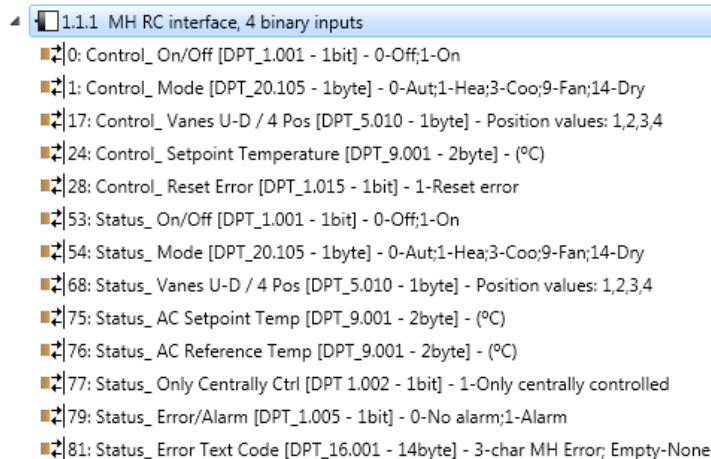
1.1.1 MH RC interface, 4 binary inputs

0: Control_ On/Off [DPT_1.001 - 1bit] - 0-Off;1-On

1: Control_ Mode [DPT_20.105 - 1byte] - 0-Aut;1-Hea;3-Coo;9-Fan;14-Dry

17: Control_ Vanes U-D / 4 Pos [DPT_5.010 - 1byte] - Position values: 1,2,3,4

24: Control_ Setpoint Temperature [DPT_9.001 - 2byte] - (ºC)

28: Control_ Reset Error [DPT_1.015 - 1bit] - 1-Reset error

53: Status_ On/Off [DPT_1.001 - 1bit] - 0-Off;1-On

54: Status_ Mode [DPT_20.105 - 1byte] - 0-Aut;1-Hea;3-Coo;9-Fan;14-Dry

68: Status_ Vanes U-D / 4 Pos [DPT_5.010 - 1byte] - Position values: 1,2,3,4

75: Status_ AC Setpoint Temp [DPT_9.001 - 2byte] - (ºC)

76: Status_ AC Reference Temp [DPT_9.001 - 2byte] - (ºC)

77: Status_ Only Centrally Ctrl [DPT 1.002 - 1bit] - 1-Only centrally controlled

79: Status_ Error/Alarm [DPT_1.005 - 1bit] - 0-No alarm;1-Alarm

81: Status_ Error Text Code [DPT_16.001 - 14byte] - 3-char MH Error; Empty-None